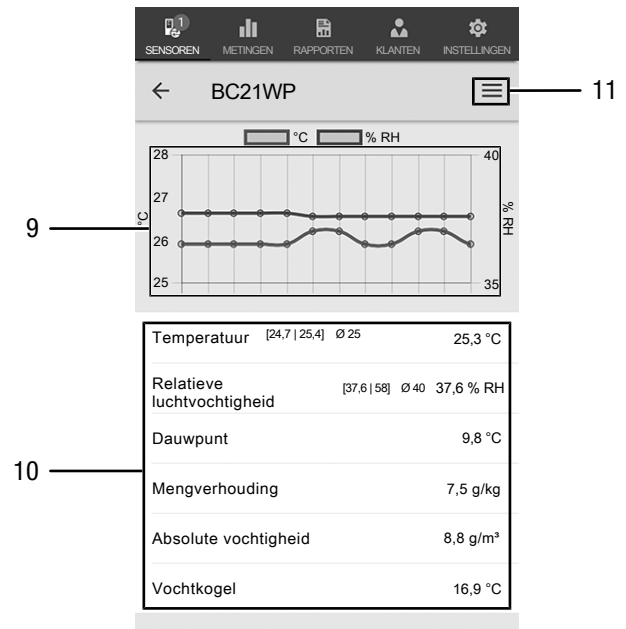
1
SENSOREN METINGEN RAPPORTEN KLANTEN INSTELLINGEN

← BC21WP

11

°C % RH

28
27
26
25

40
35

°C
% RH

9

| Temperatuur [24,7 \| 25,4] Ø 25 | 25,3 °C |
|---|---|
| Relatieve luchtvochtigheid [37,6 \| 58] Ø 40 | 37,6 % RH |
| Dauwpunt | 9,8 °C |
| Mengverhouding | 7,5 g/kg |
| Absolute vochtigheid | 8,8 g/m³ |
| Vochtkogel | 16,9 °C |

10